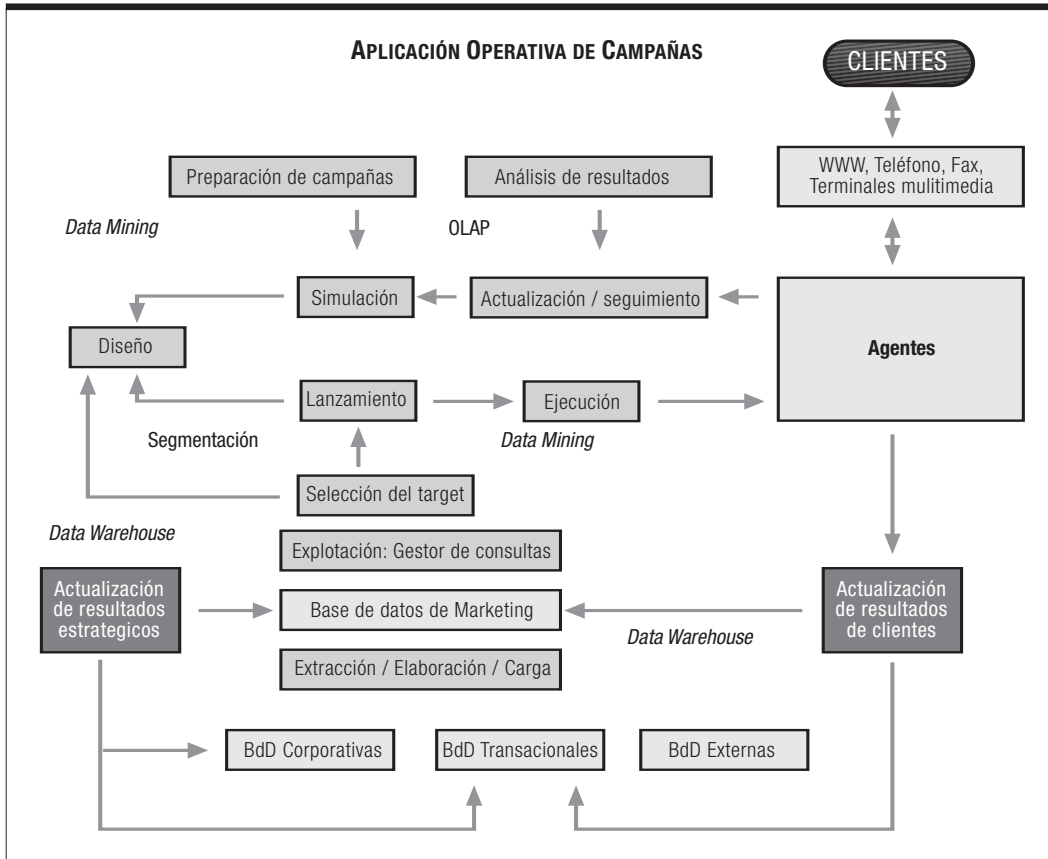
APLICACIÓN OPERATIVA DE CAMPAÑAS

CLIENTES

WWW, Teléfono, Fax, Terminales multimedia

Preparación de campañas

Análisis de resultados

Data Mining

OLAP

Simulación

Actualización / seguimiento

Diseño

Agentes

Lanzamiento

Ejecución

Segmentación

Data Mining

Selección del target

Data Warehouse

Explotación: Gestor de consultas

Actualización de resultados estrategicos

Base de datos de Marketing

Actualización de resultados de clientes

Data Warehouse

Extracción / Elaboración / Carga

BdD Corporativas

BdD Transacionales

BdD Externas